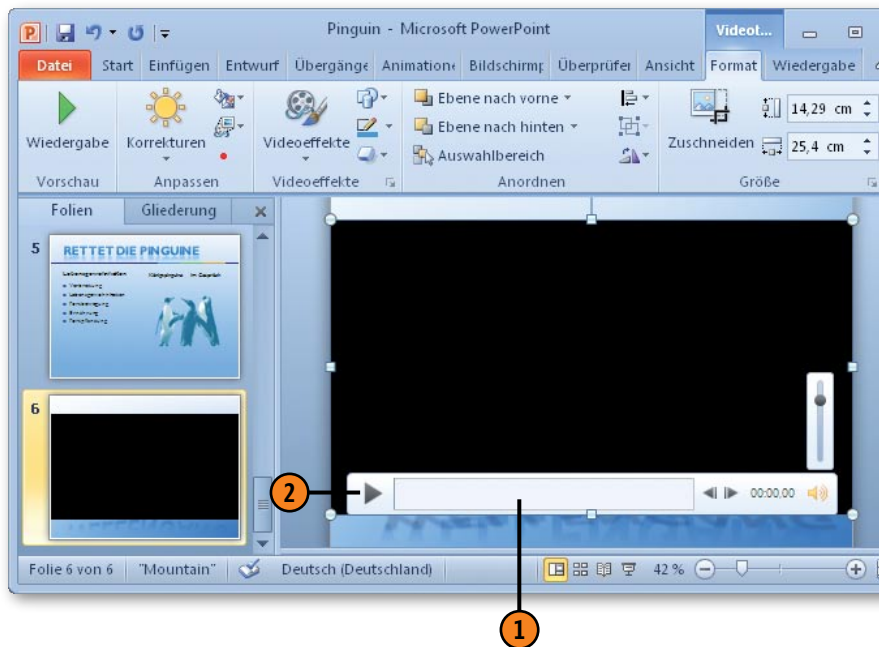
Pinguin - Microsoft PowerPoint

Videot...

Datei Start Einfügen Entwurf Übergänge Animation Bildschirmp Überprüfen Ansicht Format Wiedergabe

Wiedergabe Korrekturen Videoeffekte Ebene nach vorne Ebene nach hinten Auswahlbereich Zuschneiden 14,29 cm 25,4 cm

Vorschau Anpassen Videoeffekte Anordnen Größe

Folien Gliederung

5

RETTET DIE PINGUINE

Lebensgewohnheiten

Königspinguine im Zoo

6

2

00:00,00

1

Folie 6 von 6 "Mountain" Deutsch (Deutschland) 42 %